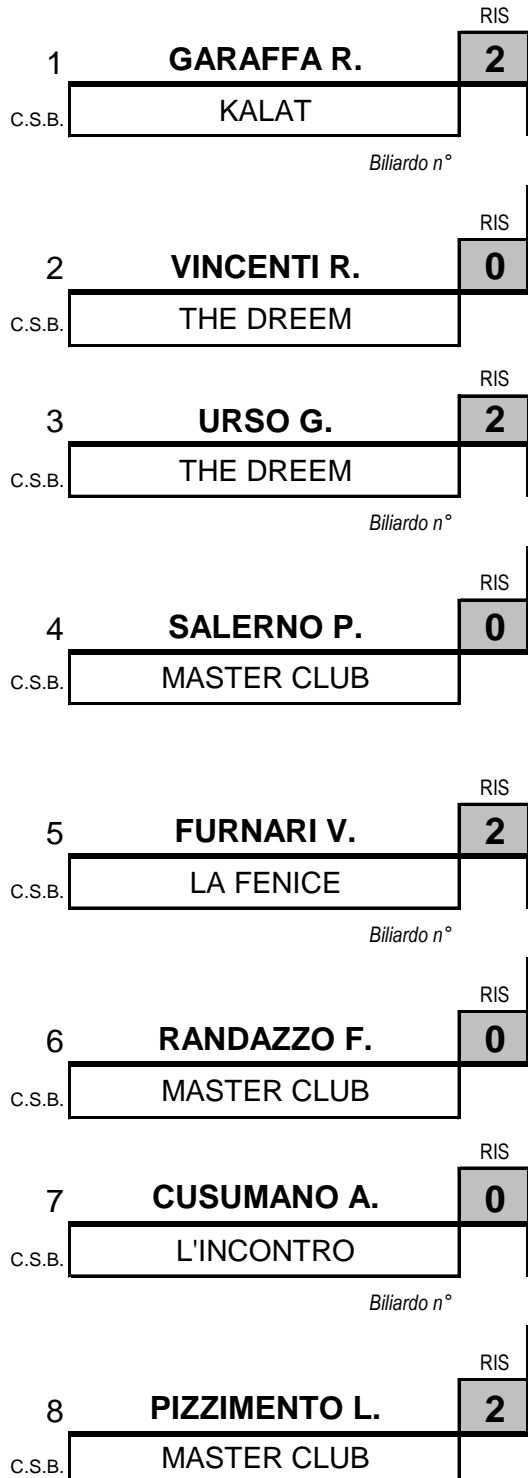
RIS
1 GARAFFA R. 2
C.S.B. KALAT

Biliardo n°

RIS
2 VINCENTI R. 0
C.S.B. THE DREEM

RIS
3 URSO G. 2
C.S.B. THE DREEM

Biliardo n°

RIS
4 SALERNO P. 0
C.S.B. MASTER CLUB

RIS
5 FURNARI V. 2
C.S.B. LA FENICE

Biliardo n°

RIS
6 RANDAZZO F. 0
C.S.B. MASTER CLUB

RIS
7 CUSUMANO A. 0
C.S.B. L'INCONTRO

Biliardo n°

RIS
8 PIZZIMENTO L. 2
C.S.B. MASTER CLUB